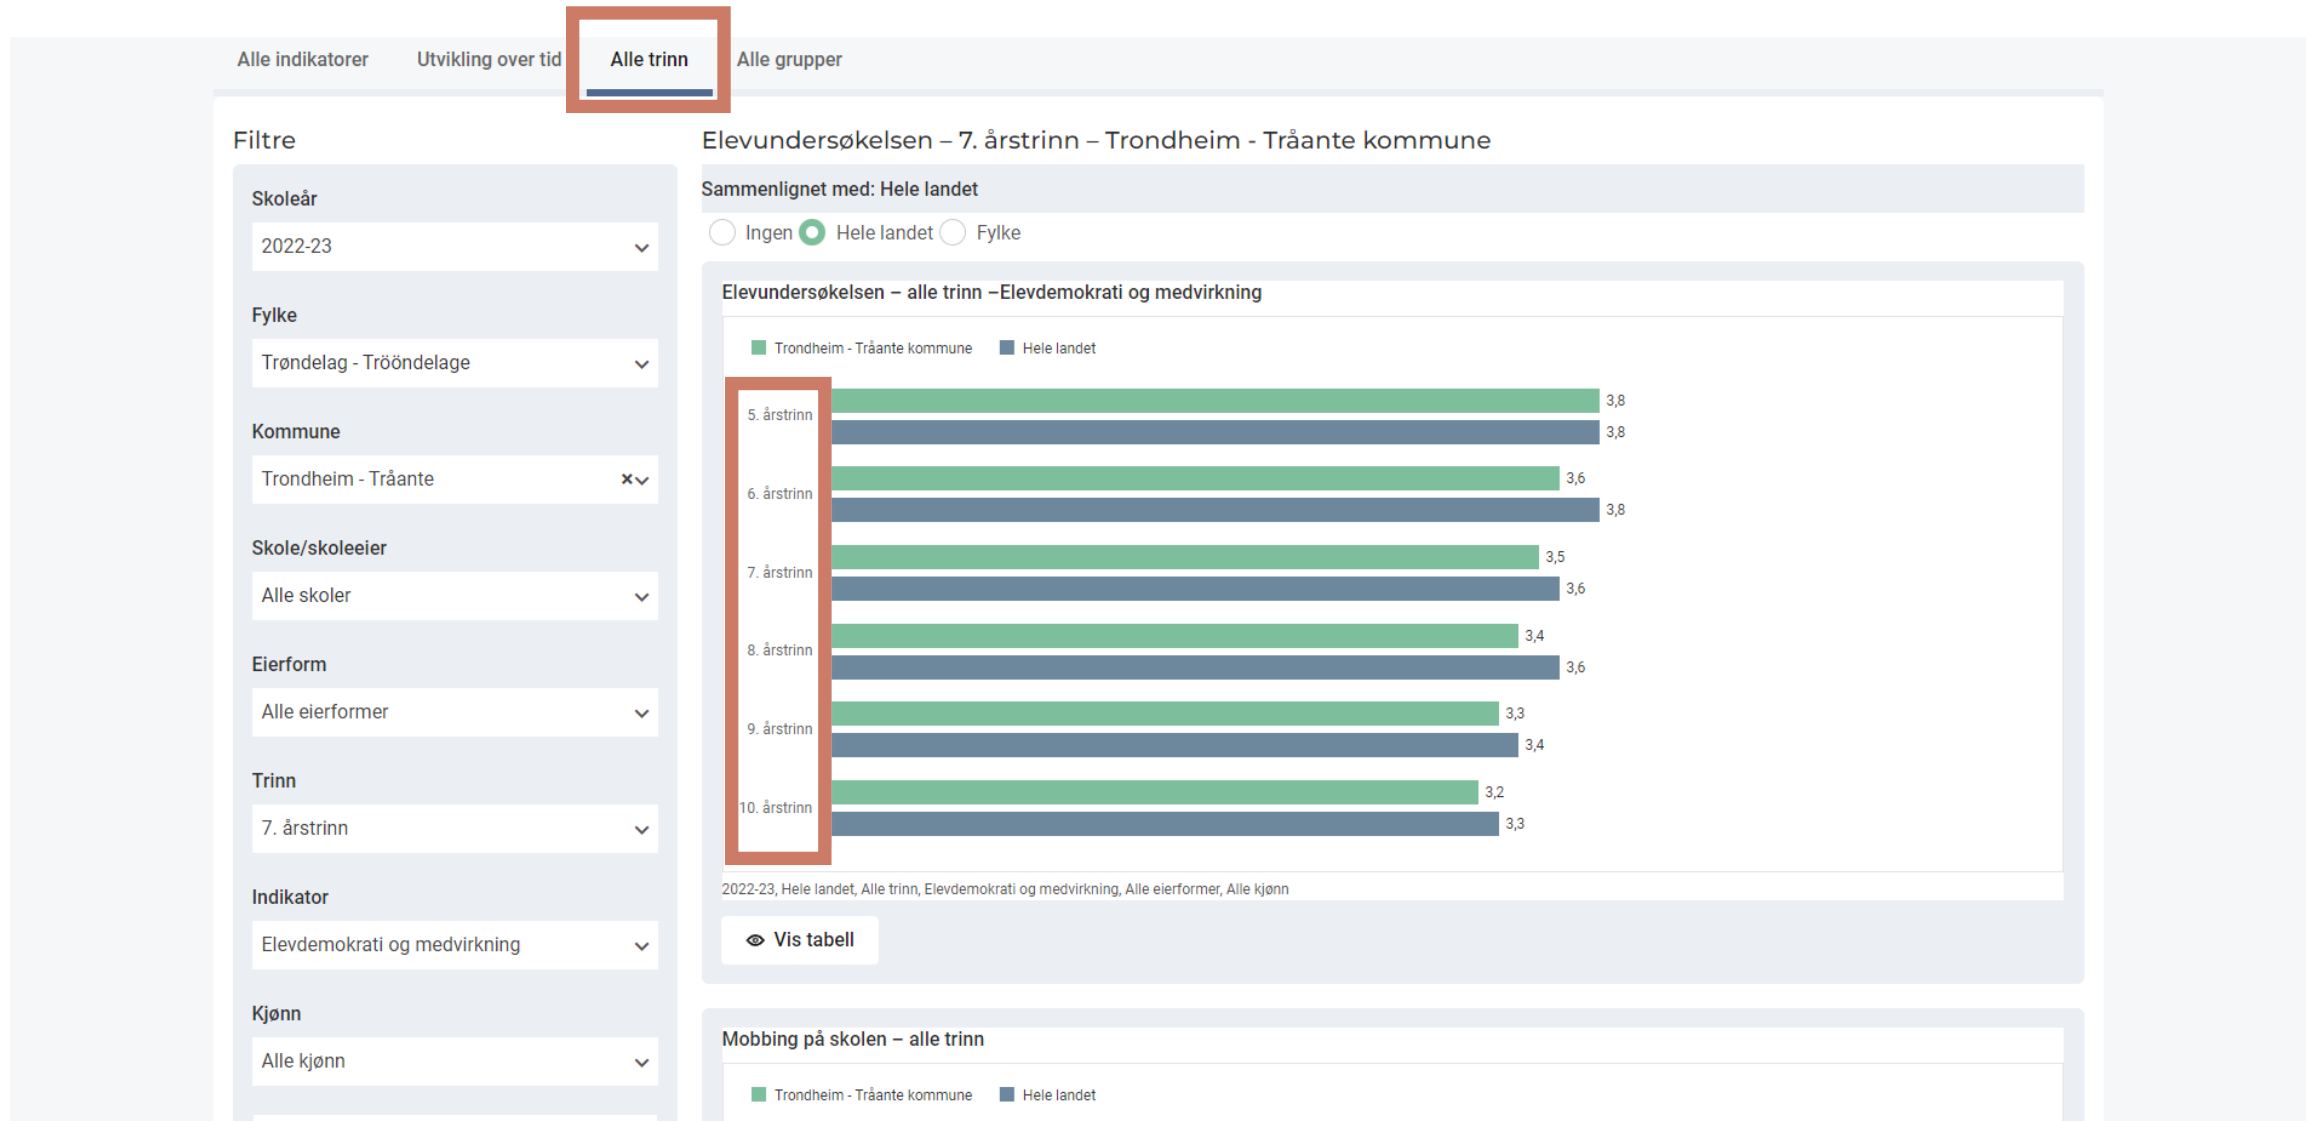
Alle indikatorer Utvikling over tid Alle trinn Alle grupper

Filtre

Skoleår
2022-23

Fylke
Trøndelag - Tröndelage

Kommune
Trondheim - Tråante

Skole/skoleeier
Alle skoler

Eierform
Alle eierformer

Trinn
7. årstrinn

Indikator
Elevdemokrati og medvirkning

Kjønn
Alle kjønn

Elevundersøkelsen – 7. årstrinn – Trondheim - Tråante kommune

Sammenlignet med: Hele landet

Ingen Hele landet Fylke

Elevundersøkelsen – alle trinn –Elevdemokrati og medvirkning

Trondheim - Tråante kommune Hele landet

| | Trondheim - Tråante kommune | Hele landet |
|---|---|---|
| 5. årstrinn | 3,8 | 3,8 |
| 6. årstrinn | 3,6 | 3,8 |
| 7. årstrinn | 3,5 | 3,6 |
| 8. årstrinn | 3,4 | 3,6 |
| 9. årstrinn | 3,3 | 3,4 |
| 10. årstrinn | 3,2 | 3,3 |

2022-23, Hele landet, Alle trinn, Elevdemokrati og medvirkning, Alle eierformer, Alle kjønn

Vis tabell

Mobbing på skolen – alle trinn

Trondheim - Tråante kommune Hele landet